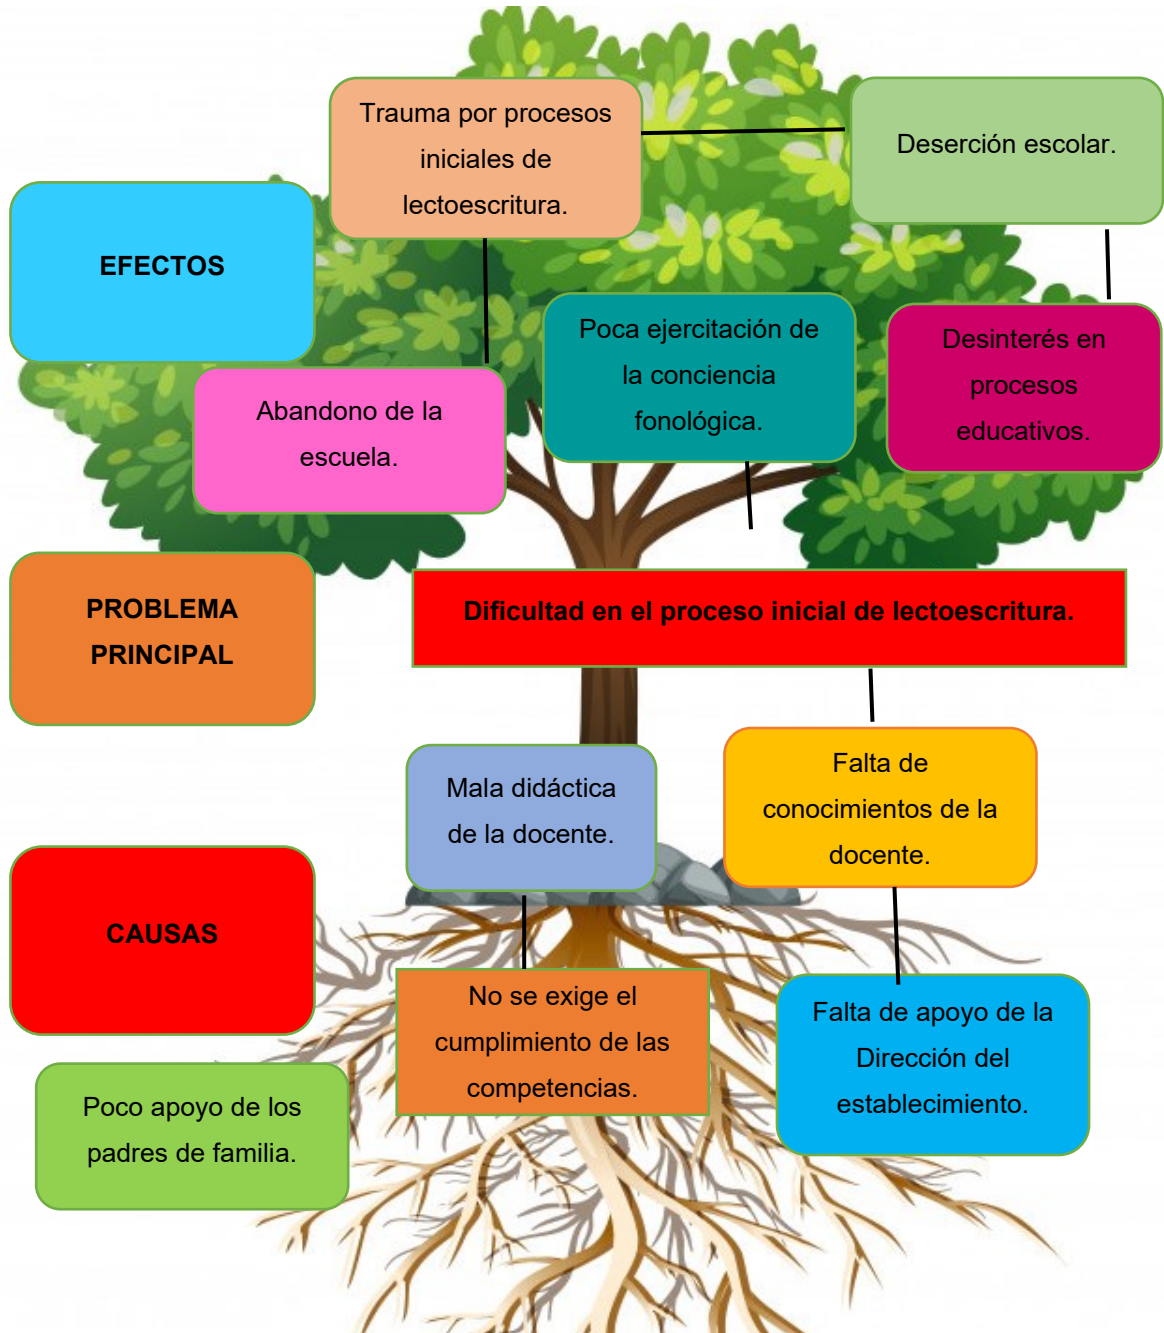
Trauma por procesos iniciales de lectoescritura.

Deserción escolar.

EFECTOS

Poca ejercitación de la conciencia fonológica.

Desinterés en procesos educativos.

Abandono de la escuela.

PROBLEMA PRINCIPAL

Dificultad en el proceso inicial de lectoescritura.

Mala didáctica de la docente.

Falta de conocimientos de la docente.

CAUSAS

No se exige el cumplimiento de las competencias.

Falta de apoyo de la Dirección del establecimiento.

Poco apoyo de los padres de familia.